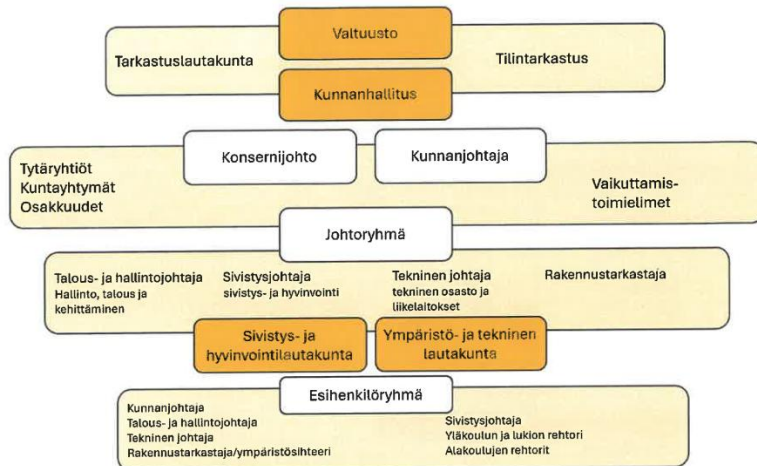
Valtuusto

Tarkastuslautakunta

Tilintarkastus

Kunnanhallitus

Konsernijohto

Kunnanjohtaja

Tytäryhtiöt
Kuntayhtymät
Osakkuudet

Vaikuttamis-
toimielimet

Johtoryhmä

Talous- ja hallintojohtaja
Hallinto, talous ja kehittäminen

Sivistysjohtaja
sivistys- ja hyvinvointi

Tekninen johtaja
tekninen osasto ja liikelaitokset

Rakennustarkastaja

Sivistys- ja hyvinvointilautakunta

Ympäristö- ja tekninen lautakunta

Esihenkilöryhmä

Kunnanjohtaja
Talous- ja hallintojohtaja
Tekninen johtaja
Rakennustarkastaja/ympäristösihteeri

Sivistysjohtaja
Yläkoulun ja lukion rehtori
Alakoulujen rehtorit